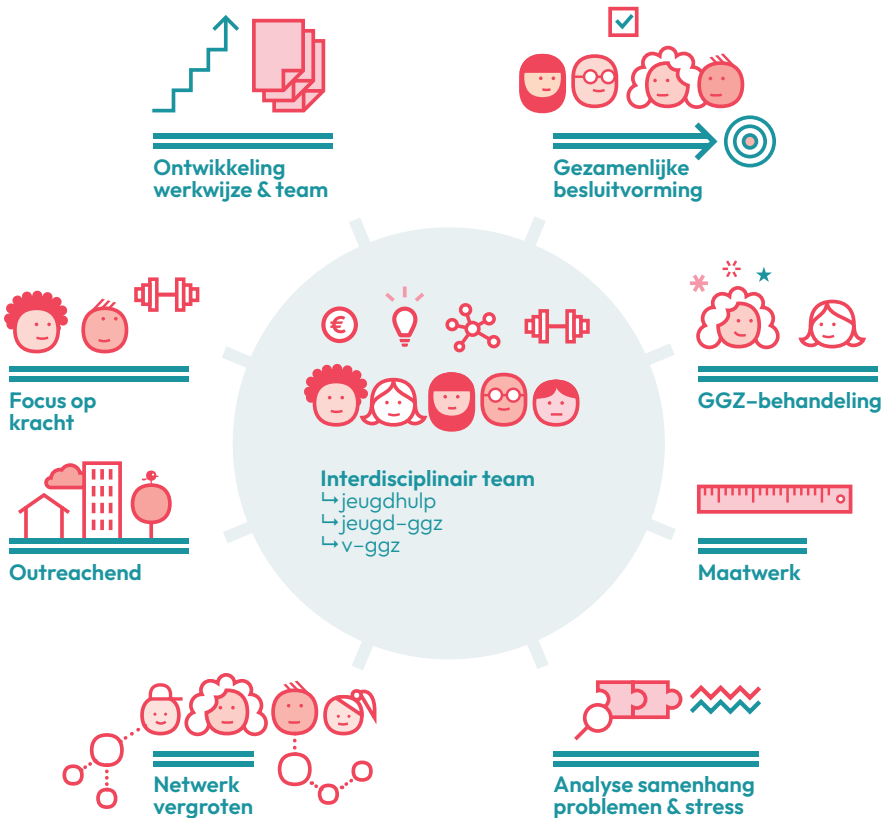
Ontwikkeling werkwijze & team

Gezamenlijke besluitvorming

Focus op kracht

Interdisciplinair team
↳jeugdhulp
↳jeugd-ggz
↳v-ggz

GGZ-behandeling

Outreachend

Maatwerk

Netwerk vergroten

Analyse samenhang problemen & stress